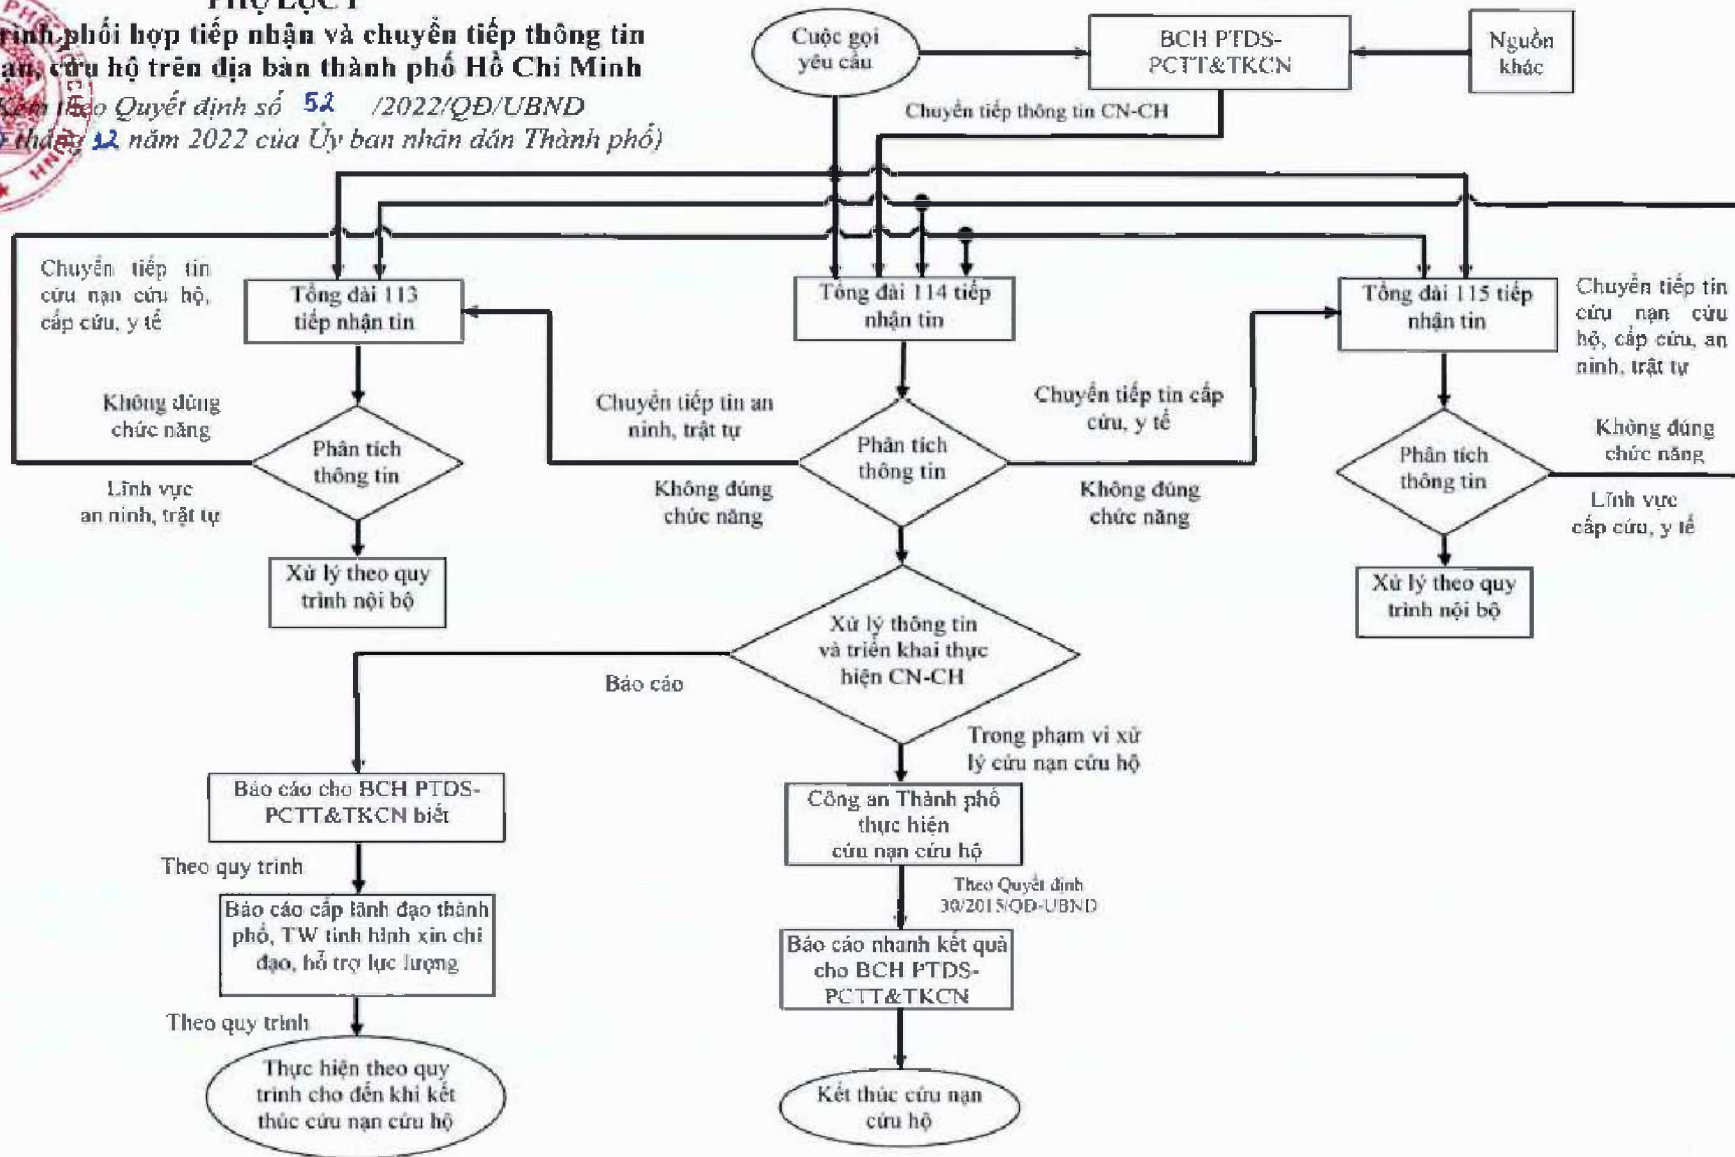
PHỤ LỤC I
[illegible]rình phối hợp tiếp nhận và chuyển tiếp thông tin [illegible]ạn, cứu hộ trên địa bàn thành phố Hồ Chí Minh
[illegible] theo Quyết định số 52 /2022/QĐ/UBND
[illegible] tháng 12 năm 2022 của Ủy ban nhân dân Thành phố)

Cuộc gọi yêu cầu

BCH PTDS-PCTT&TKCN

Nguồn khác

Chuyển tiếp thông tin CN-CH

Chuyển tiếp tin cứu nạn cứu hộ, cấp cứu, y tế

Tổng đài 113 tiếp nhận tin

Tổng đài 114 tiếp nhận tin

Tổng đài 115 tiếp nhận tin

Chuyển tiếp tin cứu nạn cứu hộ, cấp cứu, an ninh, trật tự

Không đúng chức năng

Phân tích thông tin

Lĩnh vực an ninh, trật tự

Chuyển tiếp tin an ninh, trật tự

Phân tích thông tin

Chuyển tiếp tin cấp cứu, y tế

Không đúng chức năng

Không đúng chức năng

Phân tích thông tin

Không đúng chức năng

Lĩnh vực cấp cứu, y tế

Xử lý theo quy trình nội bộ

Xử lý theo quy trình nội bộ

Xử lý thông tin và triển khai thực hiện CN-CH

Báo cáo

Trong phạm vi xử lý cứu nạn cứu hộ

Báo cáo cho BCH PTDS-PCTT&TKCN biết

Công an Thành phố thực hiện cứu nạn cứu hộ

Theo quy trình

Theo Quyết định 30/2015/QĐ-UBND

Báo cáo cấp lãnh đạo thành phố, TW tình hình xin chỉ đạo, hỗ trợ lực lượng

Báo cáo nhanh kết quả cho BCH PTDS-PCTT&TKCN

Theo quy trình

Thực hiện theo quy trình cho đến khi kết thúc cứu nạn cứu hộ

Kết thúc cứu nạn cứu hộ